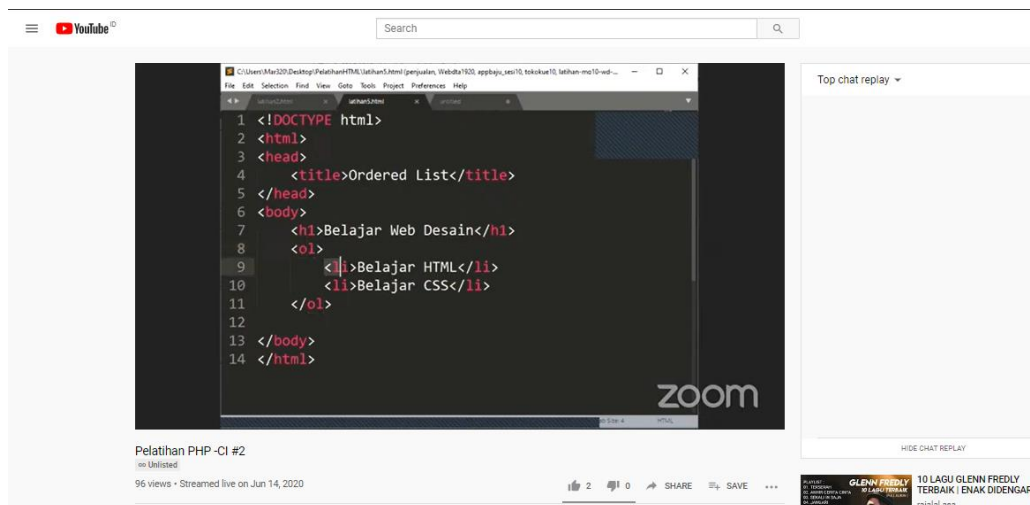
YouTube ID

Search

C:\Users\Mar320\Desktop\PelatihanHTML\latihan5.html (penjualan, Webdta1920, appbaju_sesi10, tokokue10, latihan-mo10-wd-...

File Edit Selection Find View Goto Tools Project Preferences Help

latihan2.html latihan5.html untitled

1 <!DOCTYPE html>
2 <html>
3 <head>
4 <title>Ordered List</title>
5 </head>
6 <body>
7 <h1>Belajar Web Desain</h1>
8 <ol>
9 <li>Belajar HTML</li>
10 <li>Belajar CSS</li>
11 </ol>
12
13 </body>
14 </html>

Tab Size: 4 HTML

zoom

Pelatihan PHP -CI #2

Unlisted

96 views • Streamed live on Jun 14, 2020

2 0 SHARE SAVE

Top chat replay

HIDE CHAT REPLAY

GLENN FREDLY 10 LAGU TERBAIK

10 LAGU GLENN FREDLY TERBAIK | ENAK DIDENGAR